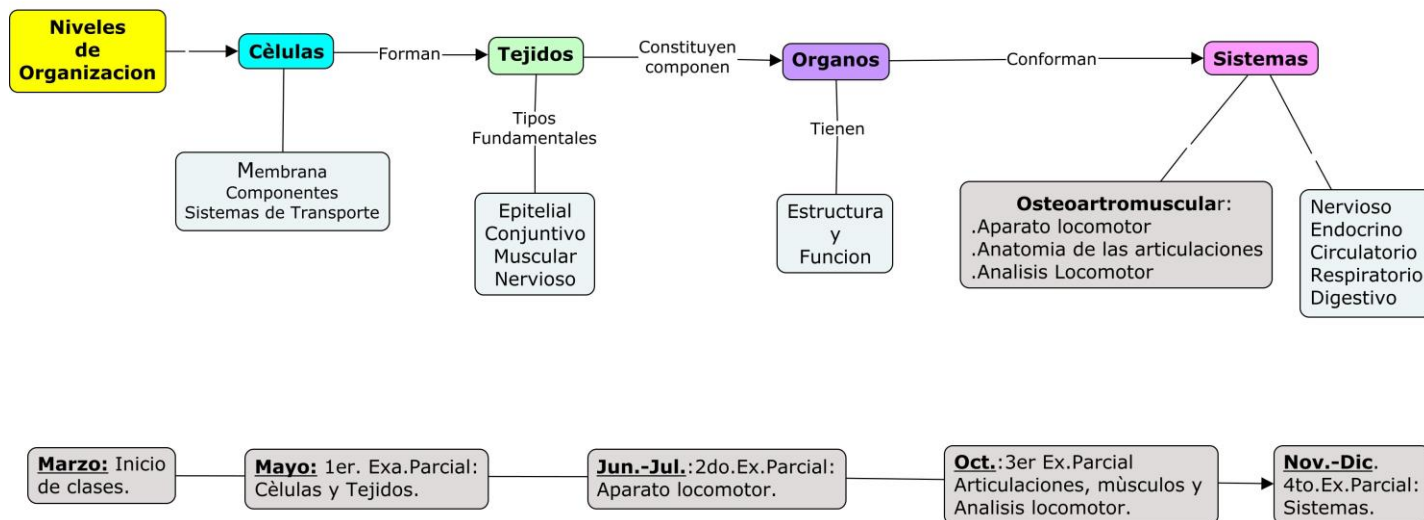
Niveles de Organizacion

Cèlulas

Forman

Tejidos

Constituyen componen

Organos

Conforman

Sistemas

Membrana
Componentes
Sistemas de Transporte

Tipos Fundamentales

Epitelial
Conjuntivo
Muscular
Nervioso

Tienen

Estructura
y
Funcion

Osteoartromuscular:
.Aparato locomotor
.Anatomia de las articulaciones
.Analisis Locomotor

Nervioso
Endocrino
Circulatorio
Respiratorio
Digestivo

Marzo: Inicio de clases.

Mayo: 1er. Exa.Parcial: Cèlulas y Tejidos.

Jun.-Jul.:2do.Ex.Parcial: Aparato locomotor.

Oct.:3er Ex.Parcial Articulaciones, mùsculos y Analisis locomotor.

Nov.-Dic. 4to.Ex.Parcial: Sistemas.